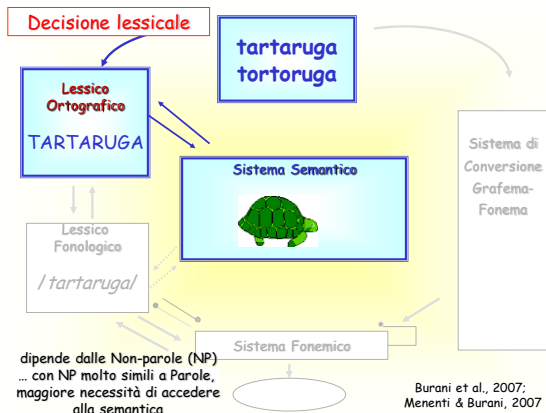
Decisione lessicale

tartaruga
tortoruga

Lessico
Ortografico

TARTARUGA

Sistema Semantico

Sistema di
Conversione
Grafema-
Fonema

Lessico
Fonologico

/tartaruga/

Sistema Fonemico

dipende dalle Non-parole (NP)
… con NP molto simili a Parole, maggiore necessità di accedere alla semantica

Burani et al., 2007;
Menenti & Burani, 2007